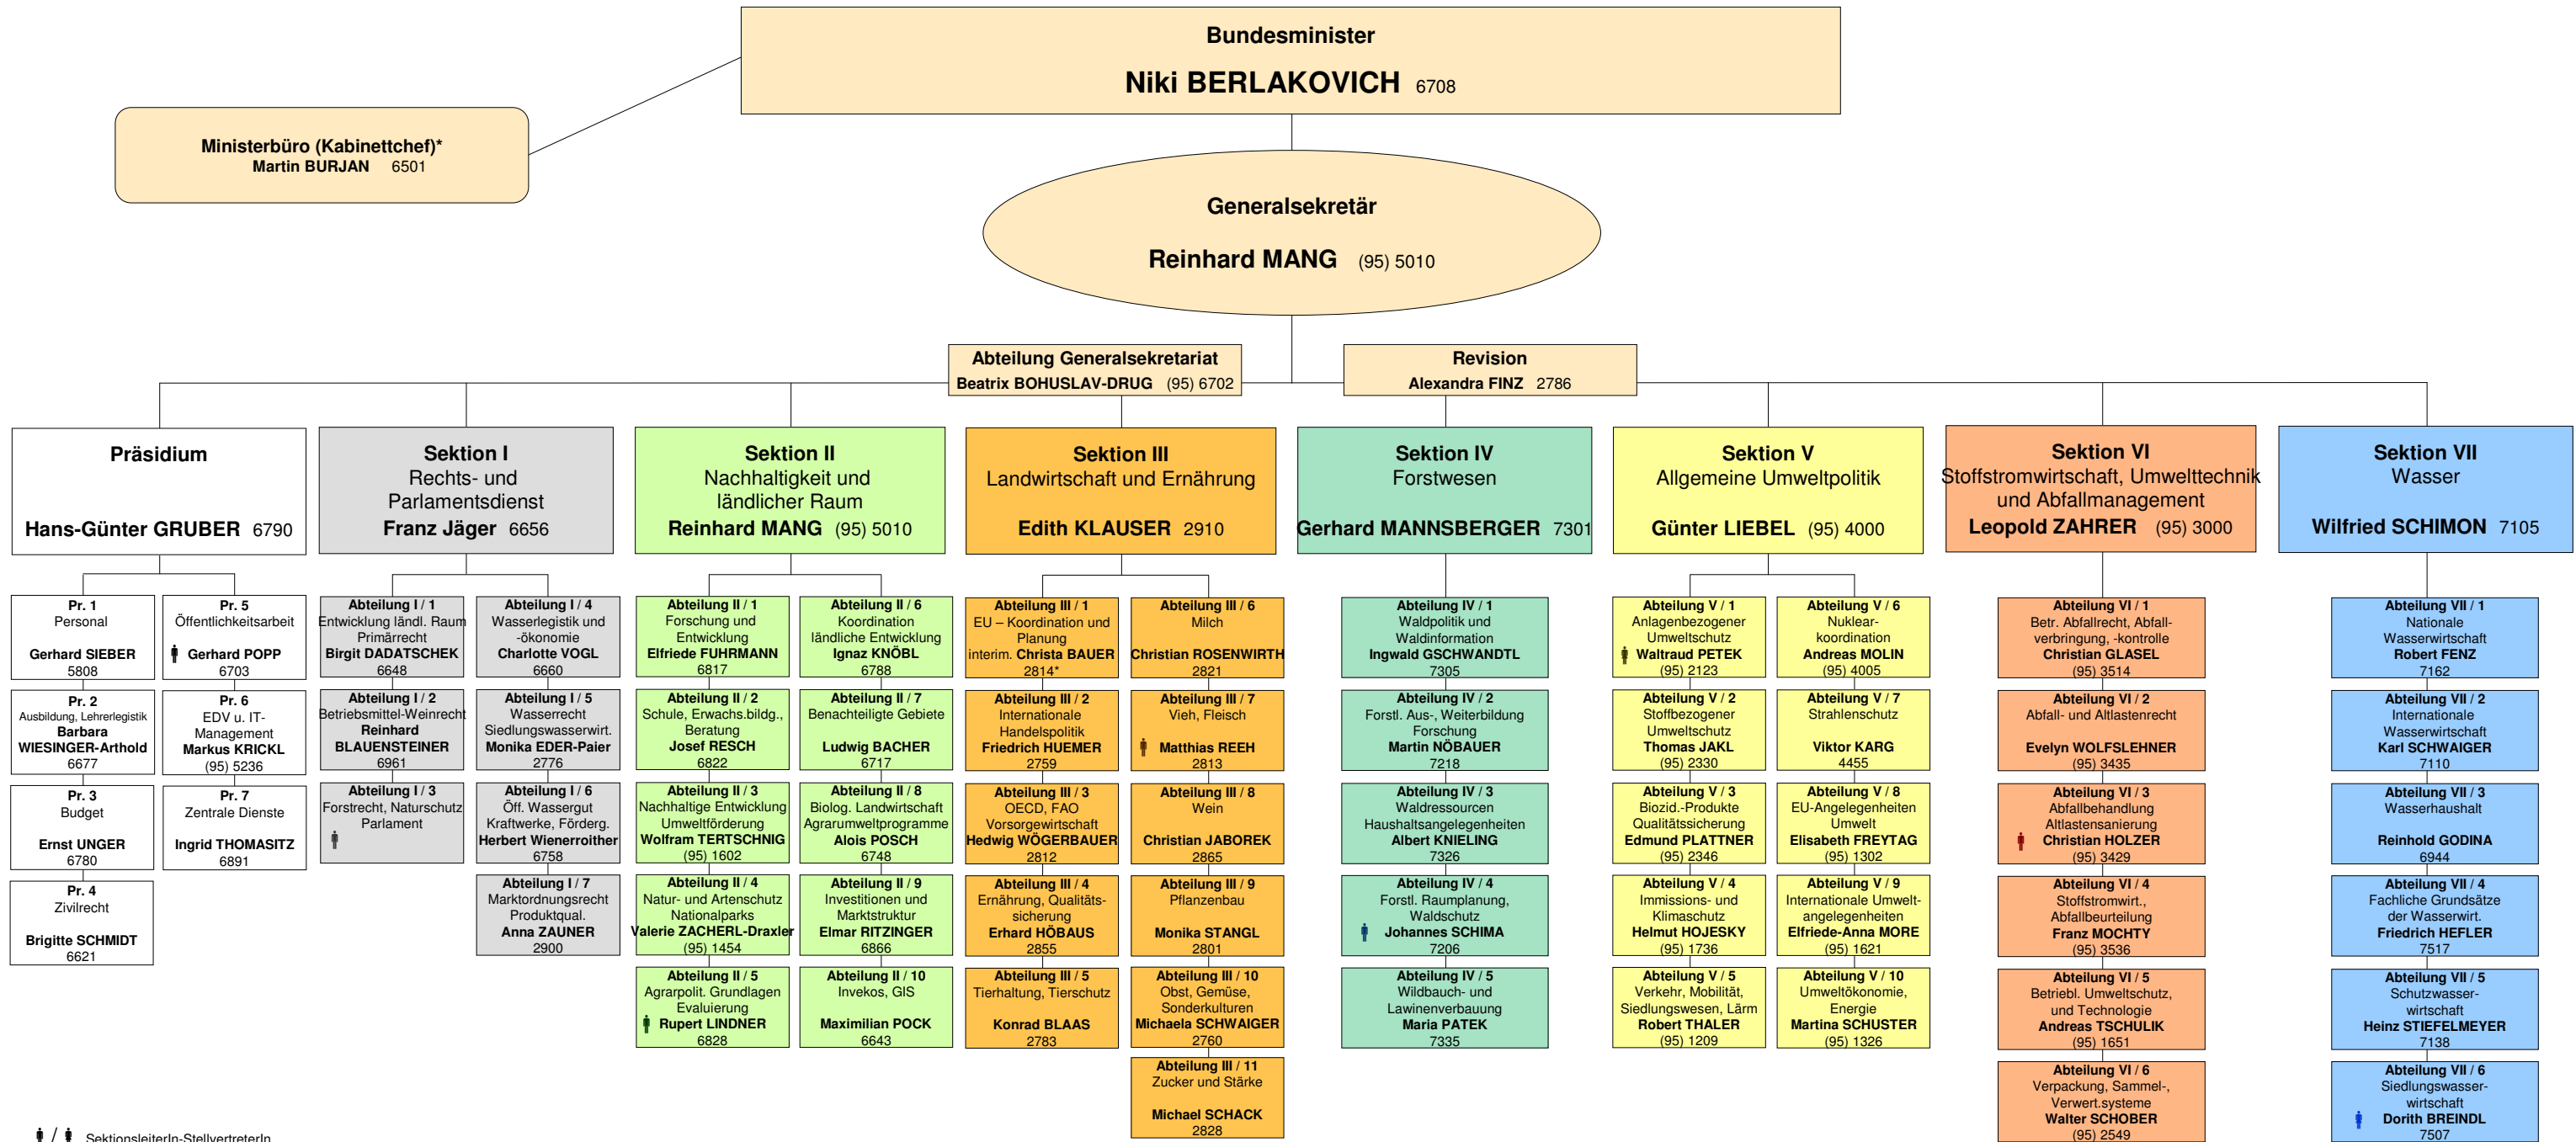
Bundesminister
Niki BERLAKOVICH 6708

Ministerbüro (Kabinettchef)*
Martin BURJAN 6501

Generalsekretär
Reinhard MANG (95) 5010

Abteilung Generalsekretariat
Beatrix BOHUSLAV-DRUG (95) 6702

Revision
Alexandra FINZ 2786

Präsidium
Hans-Günter GRUBER 6790

Pr. 1
Personal
Gerhard SIEBER
5808

Pr. 5
Öffentlichkeitsarbeit
Gerhard POPP
6703

Pr. 2
Ausbildung, Lehrerlegistik
Barbara WIESINGER-Arthold
6677

Pr. 6
EDV u. IT-Management
Markus KRICKL
(95) 5236

Pr. 3
Budget
Ernst UNGER
6780

Pr. 7
Zentrale Dienste
Ingrid THOMASITZ
6891

Pr. 4
Zivilrecht
Brigitte SCHMIDT
6621

Sektion I
Rechts- und Parlamentsdienst
Franz Jäger 6656

Abteilung I / 1
Entwicklung ländl. Raum Primärrecht
Birgit DADATSCHEK
6648

Abteilung I / 4
Wasserlegistik und -ökonomie
Charlotte VOGL
6660

Abteilung I / 2
Betriebsmittel-Weinrecht
Reinhard BLAUENSTEINER
6961

Abteilung I / 5
Wasserrecht Siedlungswasserwirt.
Monika EDER-Paier
2776

Abteilung I / 3
Forstrecht, Naturschutz Parlament

Abteilung I / 6
Öff. Wassergut Kraftwerke, Förderg.
Herbert Wienerroither
6758

Abteilung I / 7
Marktordnungsrecht Produktqual.
Anna ZAUNER
2900

Sektion II
Nachhaltigkeit und ländlicher Raum
Reinhard MANG (95) 5010

Abteilung II / 1
Forschung und Entwicklung
Elfriede FUHRMANN
6817

Abteilung II / 6
Koordination ländliche Entwicklung
Ignaz KNÖBL
6788

Abteilung II / 2
Schule, Erwachs.bildg., Beratung
Josef RESCH
6822

Abteilung II / 7
Benachteiligte Gebiete
Ludwig BACHER
6717

Abteilung II / 3
Nachhaltige Entwicklung Umweltförderung
Wolfram TERTSCHNIG
(95) 1602

Abteilung II / 8
Biolog. Landwirtschaft Agrarumweltprogramme
Alois POSCH
6748

Abteilung II / 4
Natur- und Artenschutz Nationalparks
Valerie ZACHERL-Draxler
(95) 1454

Abteilung II / 9
Investitionen und Marktstruktur
Elmar RITZINGER
6866

Abteilung II / 5
Agrarpolit. Grundlagen Evaluierung
Rupert LINDNER
6828

Abteilung II / 10
Invekos, GIS
Maximilian POCK
6643

Sektion III
Landwirtschaft und Ernährung
Edith KLAUSER 2910

Abteilung III / 1
EU – Koordination und Planung
interim. Christa BAUER
2814*

Abteilung III / 6
Milch
Christian ROSENWIRTH
2821

Abteilung III / 2
Internationale Handelspolitik
Friedrich HUEMER
2759

Abteilung III / 7
Vieh, Fleisch
Matthias REEH
2813

Abteilung III / 3
OECD, FAO Vorsorgewirtschaft
Hedwig WÖGERBAUER
2812

Abteilung III / 8
Wein
Christian JABOREK
2865

Abteilung III / 4
Ernährung, Qualitätssicherung
Erhard HÖBAUS
2855

Abteilung III / 9
Pflanzenbau
Monika STANGL
2801

Abteilung III / 5
Tierhaltung, Tierschutz
Konrad BLAAS
2783

Abteilung III / 10
Obst, Gemüse, Sonderkulturen
Michaela SCHWAIGER
2760

Abteilung III / 11
Zucker und Stärke
Michael SCHACK
2828

Sektion IV
Forstwesen
Gerhard MANNSBERGER 7301

Abteilung IV / 1
Waldpolitik und Waldinformation
Ingwald GSCHWANDTL
7305

Abteilung IV / 2
Forstl. Aus-, Weiterbildung Forschung
Martin NÖBAUER
7218

Abteilung IV / 3
Waldressourcen Haushaltsangelegenheiten
Albert KNIELING
7326

Abteilung IV / 4
Forstl. Raumplanung, Waldschutz
Johannes SCHIMA
7206

Abteilung IV / 5
Wildbauch- und Lawinenverbauung
Maria PATEK
7335

Sektion V
Allgemeine Umweltpolitik
Günter LIEBEL (95) 4000

Abteilung V / 1
Anlagenbezogener Umweltschutz
Waltraud PETEK
(95) 2123

Abteilung V / 6
Nuklear-koordination
Andreas MOLIN
(95) 4005

Abteilung V / 2
Stoffbezogener Umweltschutz
Thomas JAKL
(95) 2330

Abteilung V / 7
Strahlenschutz
Viktor KARG
4455

Abteilung V / 3
Biozid.-Produkte Qualitätssicherung
Edmund PLATTNER
(95) 2346

Abteilung V / 8
EU-Angelegenheiten Umwelt
Elisabeth FREYTAG
(95) 1302

Abteilung V / 4
Immissions- und Klimaschutz
Helmut HOJESKY
(95) 1736

Abteilung V / 9
Internationale Umwelt-angelegenheiten
Elfriede-Anna MORE
(95) 1621

Abteilung V / 5
Verkehr, Mobilität, Siedlungswesen, Lärm
Robert THALER
(95) 1209

Abteilung V / 10
Umweltökonomie, Energie
Martina SCHUSTER
(95) 1326

Sektion VI
Stoffstromwirtschaft, Umwelttechnik und Abfallmanagement
Leopold ZAHRER (95) 3000

Abteilung VI / 1
Betr. Abfallrecht, Abfall-verbringung, -kontrolle
Christian GLASEL
(95) 3514

Abteilung VI / 2
Abfall- und Altlastenrecht
Evelyn WOLFSLEHNER
(95) 3435

Abteilung VI / 3
Abfallbehandlung Altlastensanierung
Christian HOLZER
(95) 3429

Abteilung VI / 4
Stoffstromwirt., Abfallbeurteilung
Franz MOCHTY
(95) 3536

Abteilung VI / 5
Betriebl. Umweltschutz, und Technologie
Andreas TSCHULIK
(95) 1651

Abteilung VI / 6
Verpackung, Sammel-, Verwert.systeme
Walter SCHOBER
(95) 2549

Sektion VII
Wasser
Wilfried SCHIMON 7105

Abteilung VII / 1
Nationale Wasserwirtschaft
Robert FENZ
7162

Abteilung VII / 2
Internationale Wasserwirtschaft
Karl SCHWAIGER
7110

Abteilung VII / 3
Wasserhaushalt
Reinhold GODINA
6944

Abteilung VII / 4
Fachliche Grundsätze der Wasserwirt.
Friedrich HEFLER
7517

Abteilung VII / 5
Schutzwasser-wirtschaft
Heinz STIEFELMEYER
7138

Abteilung VII / 6
Siedlungswasser-wirtschaft
Dorith BREINDL
7507

/ SektionsleiterIn-StellvertreterIn